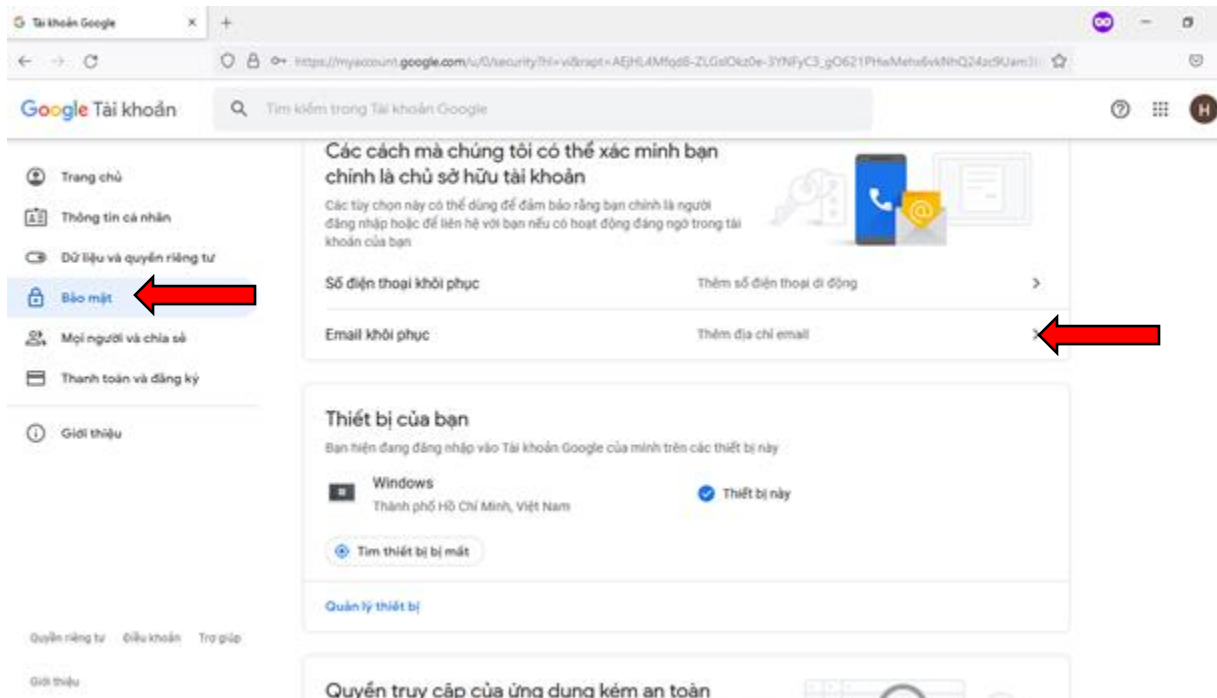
Tài khoản Google ×

https://myaccount.google.com/u/0/security?hl=vi&rapt=AEjHL4Mfqd8-ZLGslOkz0e-3YNFyC3_gO621PHwMehx6vkNhQ24zc9Uam3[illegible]

Google Tài khoản

Tìm kiếm trong Tài khoản Google

H

Trang chủ

Thông tin cá nhân

Dữ liệu và quyền riêng tư

Bảo mật

Mọi người và chia sẻ

Thanh toán và đăng ký

Giới thiệu

Các cách mà chúng tôi có thể xác minh bạn chính là chủ sở hữu tài khoản

Các tùy chọn này có thể dùng để đảm bảo rằng bạn chính là người đăng nhập hoặc để liên hệ với bạn nếu có hoạt động đáng ngờ trong tài khoản của bạn

Số điện thoại khôi phục Thêm số điện thoại di động >

Email khôi phục Thêm địa chỉ email >

Thiết bị của bạn

Bạn hiện đang đăng nhập vào Tài khoản Google của mình trên các thiết bị này

Windows
Thành phố Hồ Chí Minh, Việt Nam

Thiết bị này

Tìm thiết bị bị mất

Quản lý thiết bị

Quyền riêng tư Điều khoản Trợ giúp

Giới thiệu

Quyền truy cập của ứng dụng kém an toàn